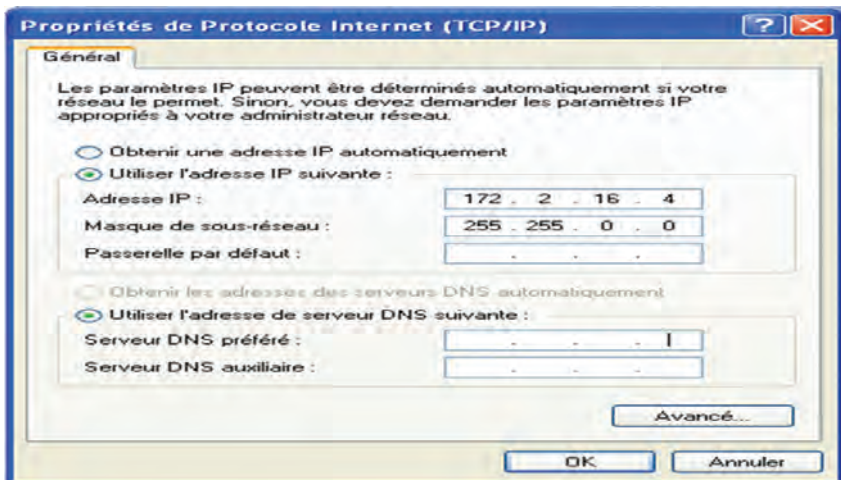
Propriétés de Protocole Internet (TCP/IP)

Général

Les paramètres IP peuvent être déterminés automatiquement si votre réseau le permet. Sinon, vous devez demander les paramètres IP appropriés à votre administrateur réseau.

Obtenir une adresse IP automatiquement

Utiliser l'adresse IP suivante :

Adresse IP : 172 . 2 . 16 . 4

Masque de sous-réseau : 255 . 255 . 0 . 0

Passerelle par défaut : . . .

Obtenir les adresses des serveurs DNS automatiquement

Utiliser l'adresse de serveur DNS suivante :

Serveur DNS préféré : . . .

Serveur DNS auxiliaire : . . .

Avancé...

OK

Annuler